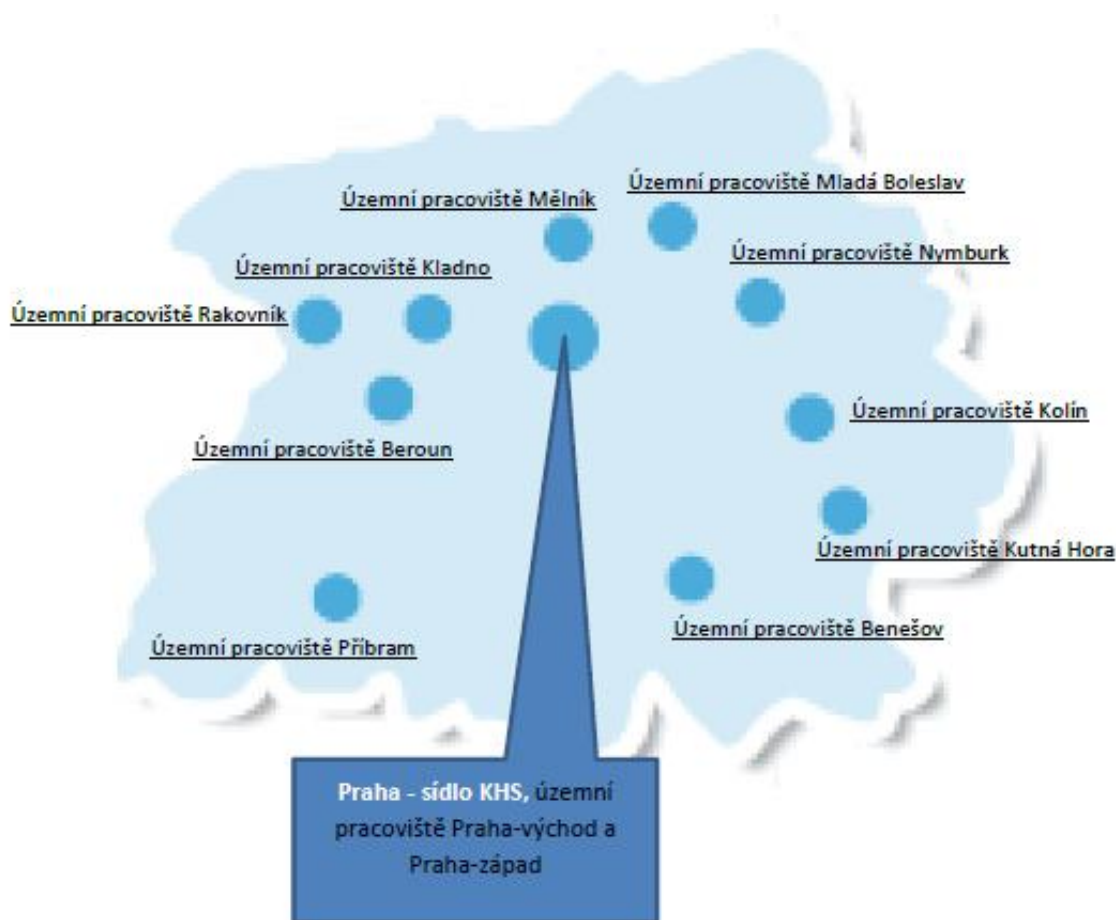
Územní pracoviště Mladá Boleslav

Územní pracoviště Mělník

Územní pracoviště Nymburk

Územní pracoviště Kladno

Územní pracoviště Rakovník

Územní pracoviště Kolín

Územní pracoviště Beroun

Územní pracoviště Kutná Hora

Územní pracoviště Benešov

Územní pracoviště Příbram

Praha - sídlo KHS, územní pracoviště Praha-východ a Praha-západ